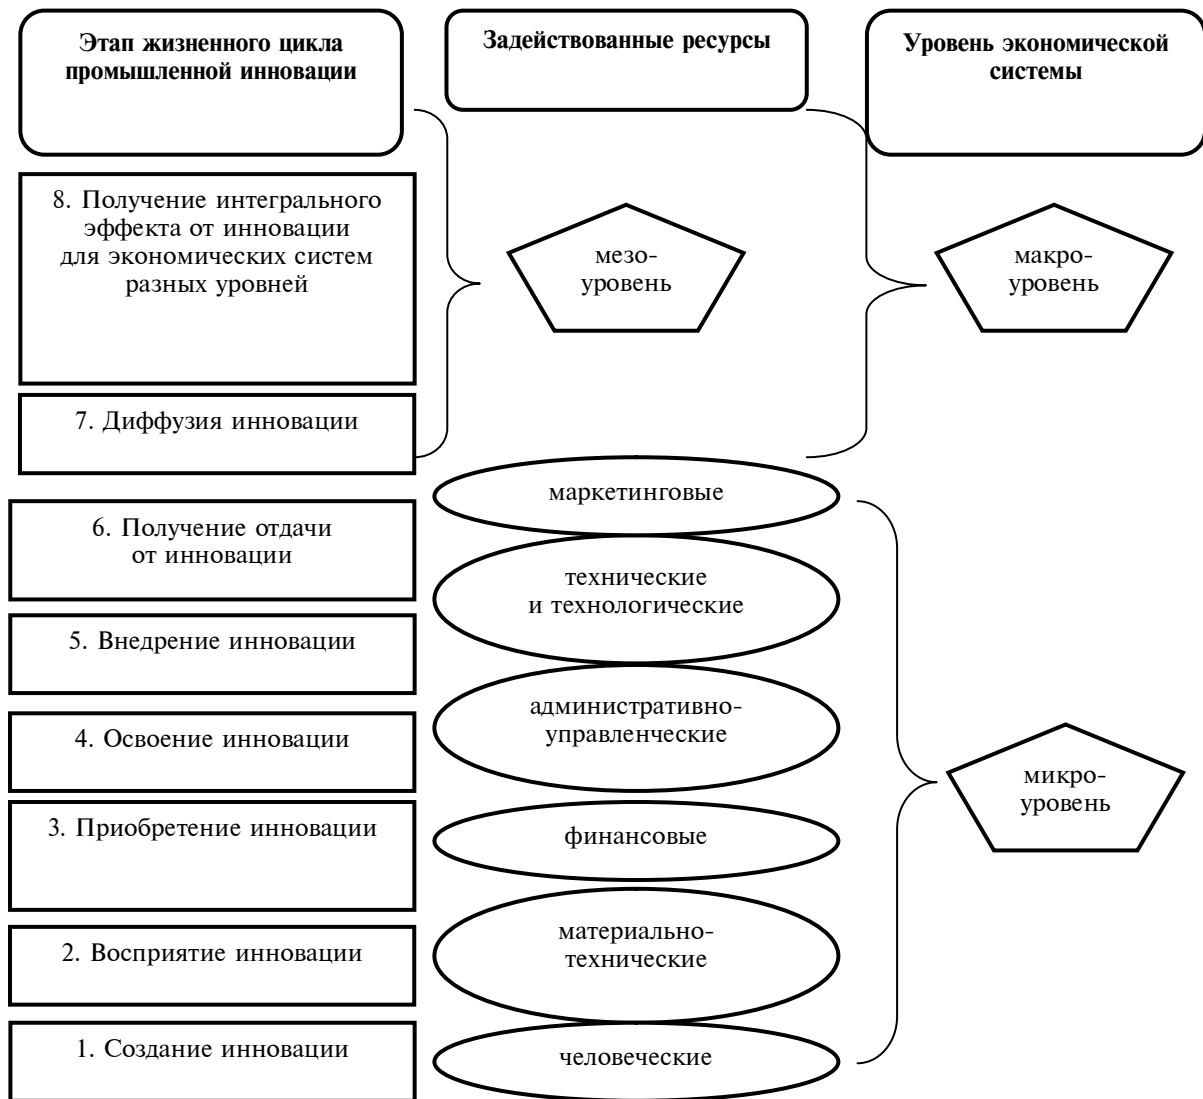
Этап жизненного цикла промышленной инновации

Задействованные ресурсы

Уровень экономической системы

8. Получение интегрального эффекта от инновации для экономических систем разных уровней

мезо-уровень

макро-уровень

7. Диффузия инновации

маркетинговые

6. Получение отдачи от инновации

технические и технологические

5. Внедрение инновации

административно-управленческие

4. Освоение инновации

микро-уровень

3. Приобретение инновации

финансовые

2. Восприятие инновации

материально-технические

1. Создание инновации

человеческие